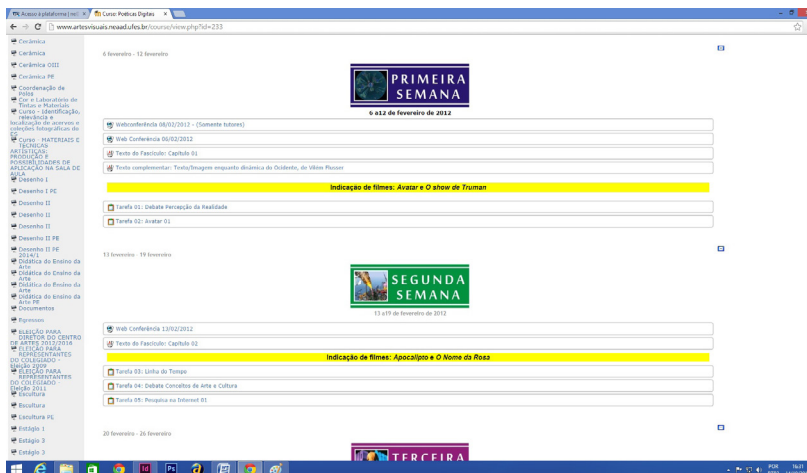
Acesso à plataforma | neo ×
Curso: Poéticas Digitais ×
www.artesvisuais.neaad.ufes.br/course/view.php?id=233

Cerâmica
Cerâmica
Cerâmica OIII
Cerâmica PR
Coordenação de Polos
Cor e Laboratório de Tintas e Materiais
Curso - Identificação, relevância e localização de acervos e coleções fotográficas do ES
Curso - MATERIAIS E TÉCNICAS ARTÍSTICAS: PRODUÇÃO E POSSIBILIDADES DE APLICAÇÃO NA SALA DE AULA
Desenho I
Desenho I PE
Desenho II
Desenho II
Desenho II
Desenho II PE
Desenho II PE 2014/1
Didática do Ensino da Arte
Didática do Ensino da Arte
Didática do Ensino da Arte
Didática do Ensino da Arte PR
Documentos
Egressos
ELEIÇÃO PARA DIRETOR DO CENTRO DE ARTES 2012/2016
ELEIÇÃO PARA REPRESENTANTES DO COLEGIADO - Eleição 2009
ELEIÇÃO PARA REPRESENTANTES DO COLEGIADO Eleição 2011
Escultura
Escultura
Escultura PE
Estágio 1
Estágio 3
Estágio 3

6 fevereiro - 12 fevereiro

PRIMEIRA SEMANA
6 a12 de fevereiro de 2012

Webconferência 08/02/2012 - (Somente tutores)
Web Conferência 06/02/2012
Texto do Fascículo: Capítulo 01
Texto complementar: Texto/Imagem enquanto dinâmica do Ocidente, de Vilém Flusser

Indicação de filmes: Avatar e O show de Truman

Tarefa 01: Debate Percepção da Realidade
Tarefa 02: Avatar 01

13 fevereiro - 19 fevereiro

SEGUNDA SEMANA
13 a19 de fevereiro de 2012

Web Conferência 13/02/2012
Texto do Fascículo: Capítulo 02

Indicação de filmes: Apocalipto e O Nome da Rosa

Tarefa 03: Linha do Tempo
Tarefa 04: Debate Conceitos de Arte e Cultura
Tarefa 05: Pesquisa na Internet 01

20 fevereiro - 26 fevereiro

TERCEIRA

POR 16:21